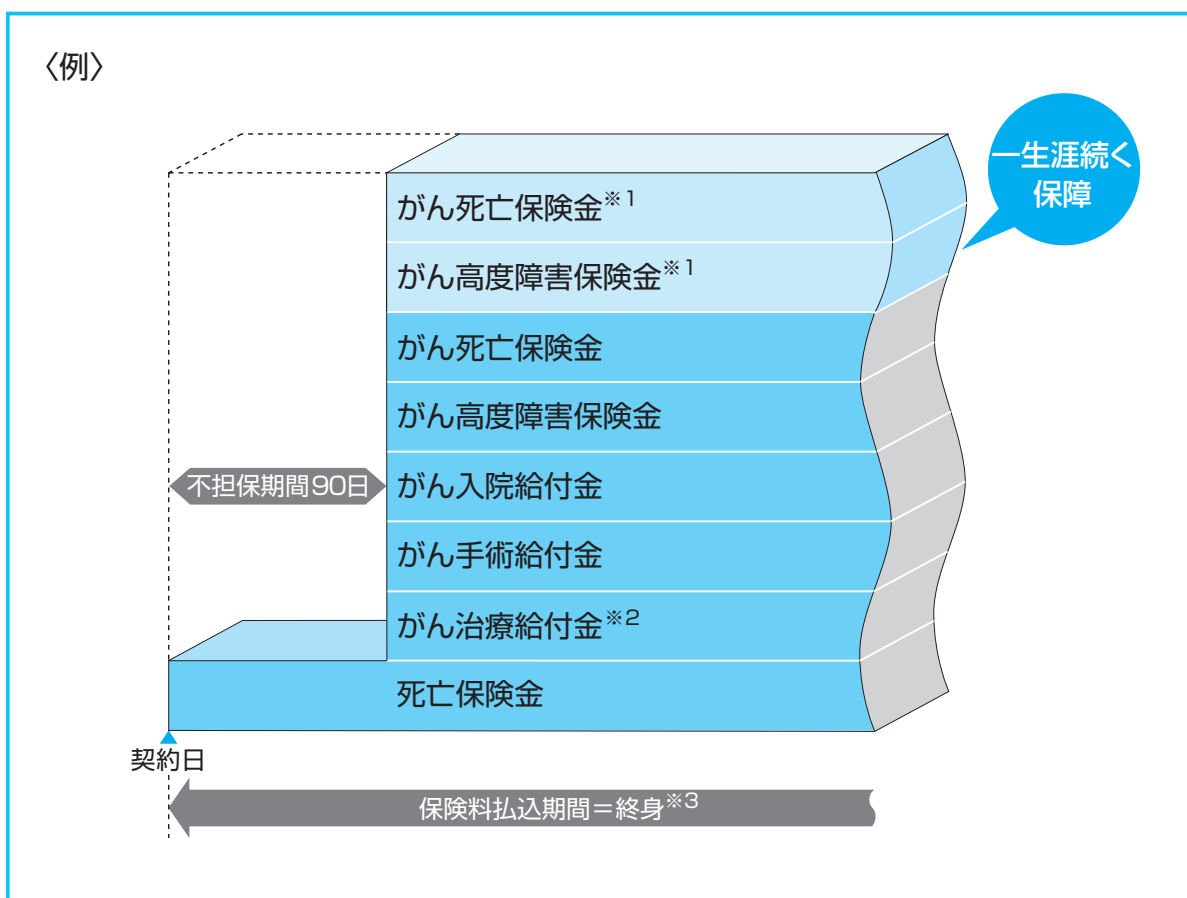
〈例〉

一生涯続く保障

がん死亡保険金※1

がん高度障害保険金※1

がん死亡保険金

がん高度障害保険金

不担保期間90日

がん入院給付金

がん手術給付金

がん治療給付金※2

死亡保険金

契約日

保険料払込期間＝終身※3